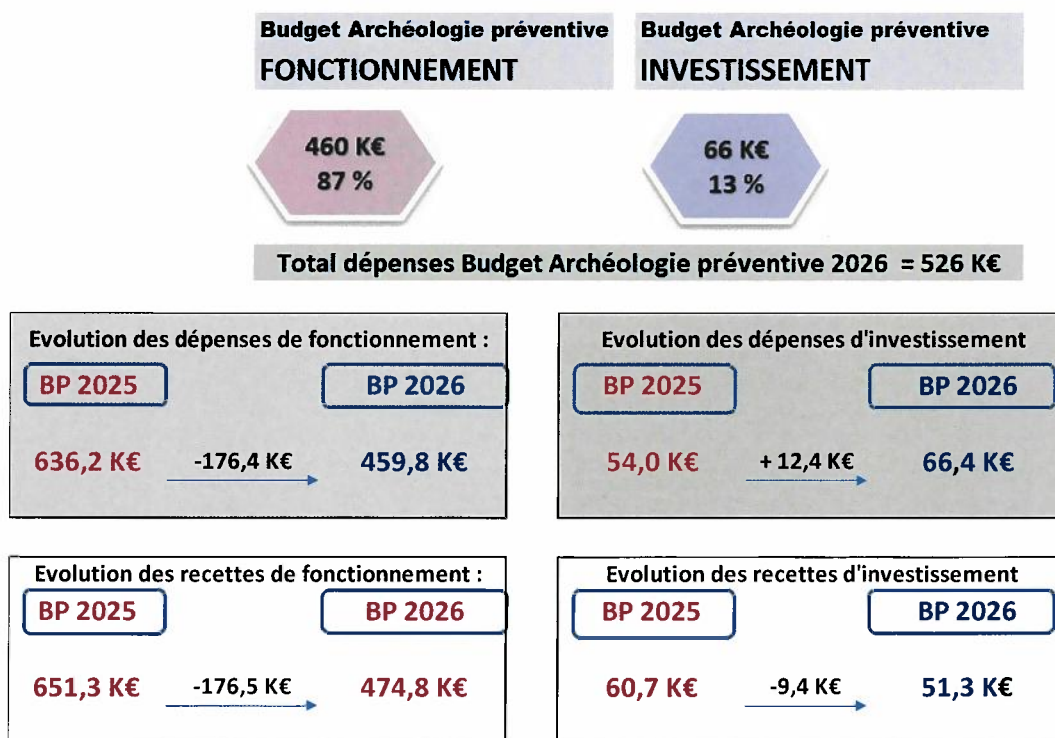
Budget Archéologie préventive
FONCTIONNEMENT

Budget Archéologie préventive
INVESTISSEMENT

460 K€
87 %

66 K€
13 %

Total dépenses Budget Archéologie préventive 2026 = 526 K€

Evolution des dépenses de fonctionnement :
BP 2025
BP 2026
636,2 K€
-176,4 K€
459,8 K€

Evolution des dépenses d'investissement
BP 2025
BP 2026
54,0 K€
+ 12,4 K€
66,4 K€

Evolution des recettes de fonctionnement :
BP 2025
BP 2026
651,3 K€
-176,5 K€
474,8 K€

Evolution des recettes d'investissement
BP 2025
BP 2026
60,7 K€
-9,4 K€
51,3 K€